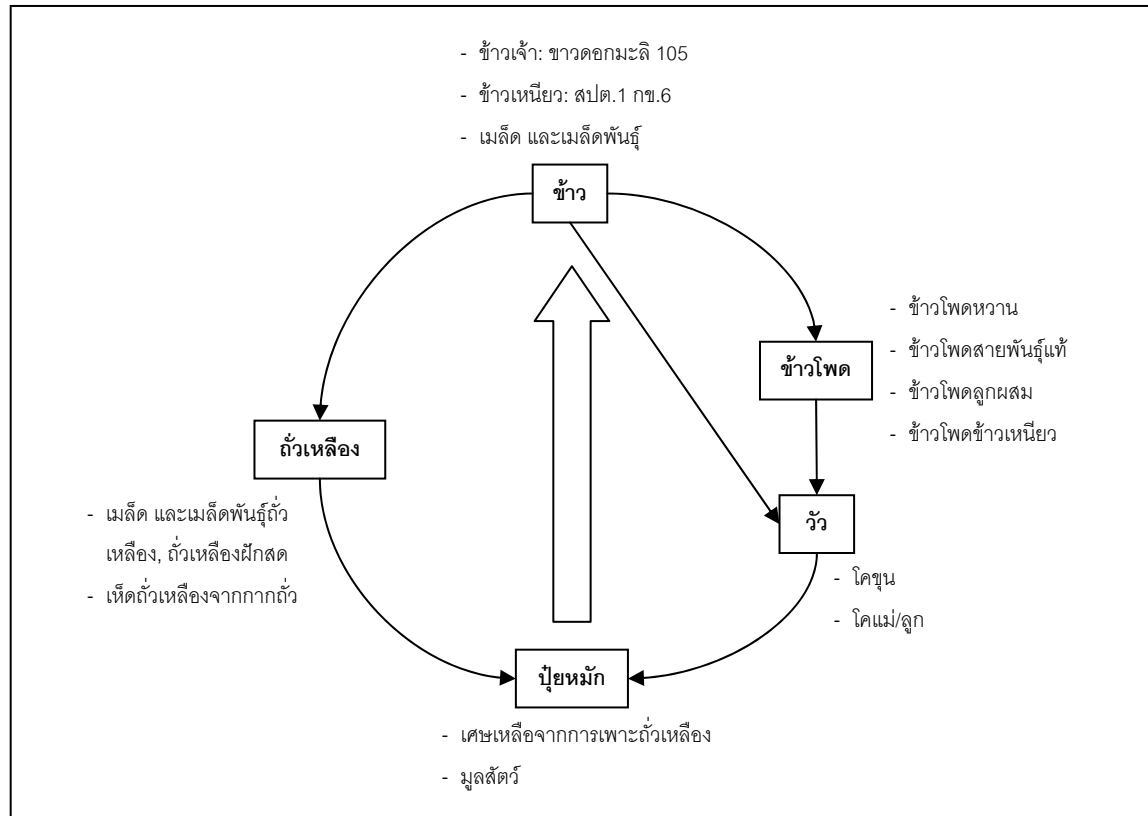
- ข้าวเจ้า: ขาวดอกมะลิ 105
- ข้าวเหนียว: สปต.1 กข.6
- เมล็ด และเมล็ดพันธุ์

ข้าว

- ข้าวโพดหวาน
- ข้าวโพดสายพันธุ์แท้
- ข้าวโพดลูกผสม
- ข้าวโพดข้าวเหนียว

ข้าวโพด

ถั่วเหลือง

- เมล็ด และเมล็ดพันธุ์ถั่วเหลือง, ถั่วเหลืองฝักสด
- เห็ดถั่วเหลืองจากกากถั่ว

วัว

- โคขุน
- โคแม่/ลูก

ปุ๋ยหมัก

- เศษเหลือจากการเพาะถั่วเหลือง
- มูลสัตว์